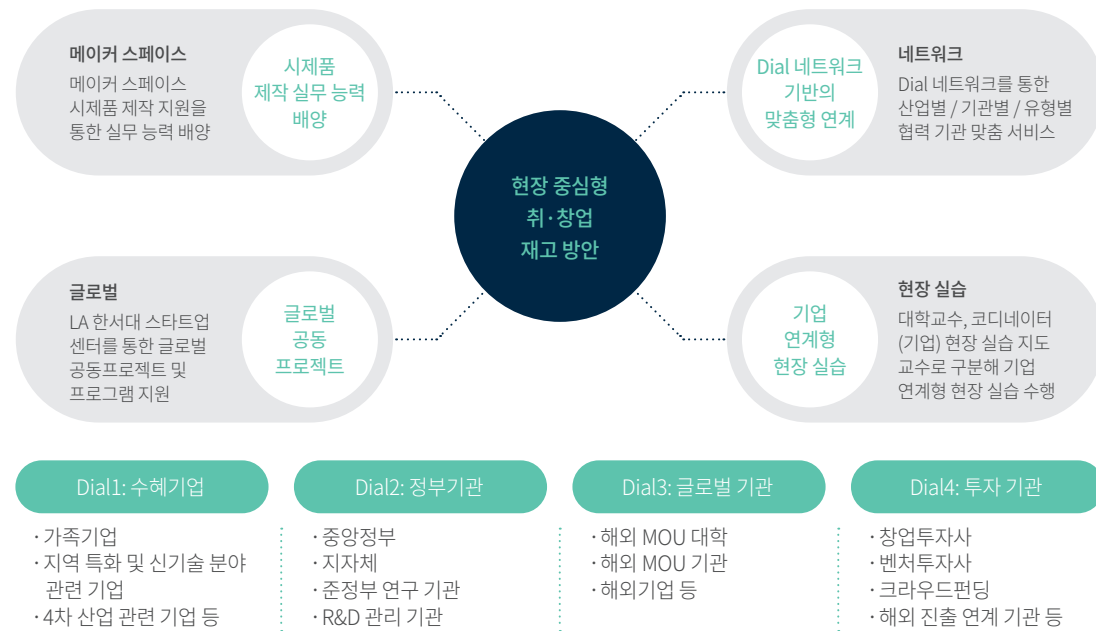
메이커 스페이스
메이커 스페이스 시제품 제작 지원을 통한 실무 능력 배양

시제품 제작 실무 능력 배양

Dial 네트워크 기반의 맞춤형 연계

네트워크
Dial 네트워크를 통한 산업별 / 기관별 / 유형별 협력 기관 맞춤 서비스

현장 중심형 취·창업 재고 방안

글로벌
LA 한서대 스타트업 센터를 통한 글로벌 공동프로젝트 및 프로그램 지원

글로벌 공동 프로젝트

기업 연계형 현장 실습

현장 실습
대학교수, 코디네이터 (기업) 현장 실습 지도 교수로 구분해 기업 연계형 현장 실습 수행

Dial1: 수혜기업
· 가족기업
· 지역 특화 및 신기술 분야 관련 기업
· 4차 산업 관련 기업 등

Dial2: 정부기관
· 중앙정부
· 지자체
· 준정부 연구 기관
· R&D 관리 기관

Dial3: 글로벌 기관
· 해외 MOU 대학
· 해외 MOU 기관
· 해외기업 등

Dial4: 투자 기관
· 창업투자사
· 벤처투자사
· 크라우드펀딩
· 해외 진출 연계 기관 등